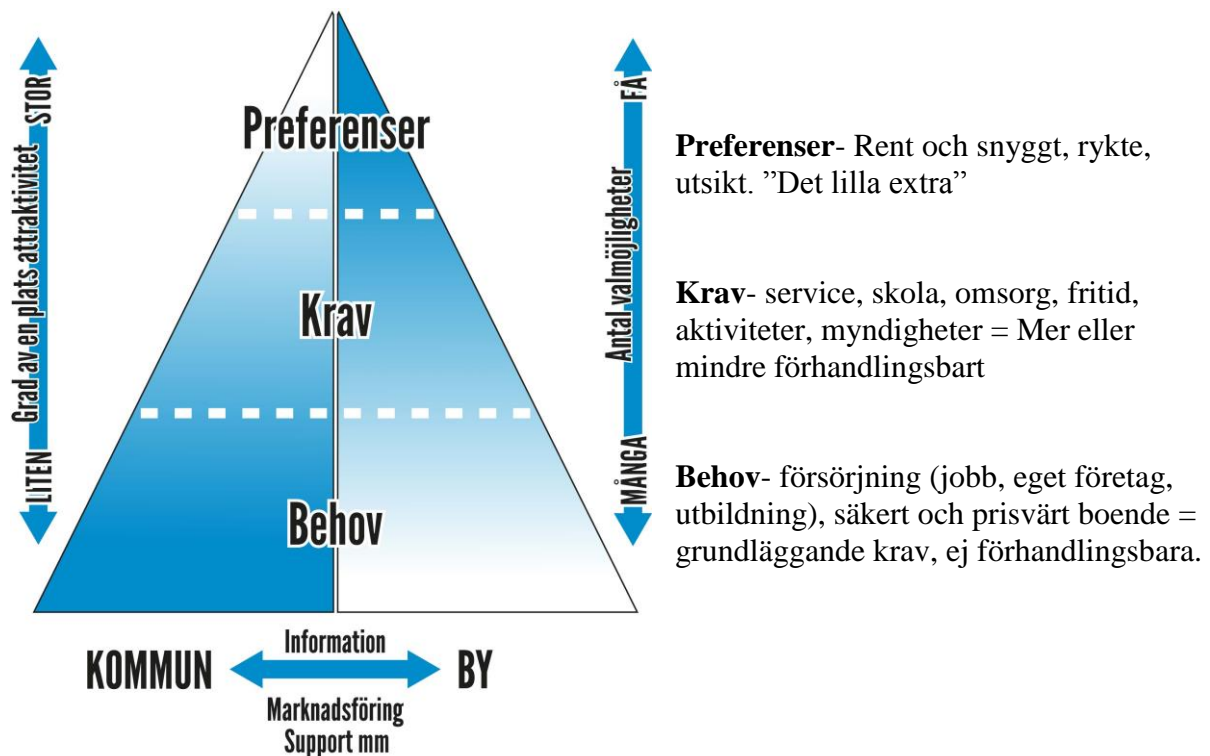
STOR
Grad av en plats attraktivitet
LITEN

Preferenser

Krav

Behov

FÅ
Antal valmöjligheter
MÅNGA

KOMMUN
Information
BY
Marknadsföring
Support mm

**Preferenser**- Rent och snyggt, rykte, utsikt. ”Det lilla extra”

**Krav**- service, skola, omsorg, fritid, aktiviteter, myndigheter = Mer eller mindre förhandlingsbart

**Behov**- försörjning (jobb, eget företag, utbildning), säkert och prisvärt boende = grundläggande krav, ej förhandlingsbara.